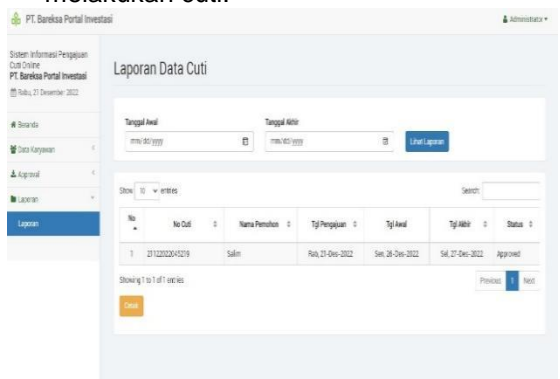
melakukan cuti.

PT. Bareksa Portal Investasi

Administrator

Sistem Informasi Pengajuan Cuti Online
PT. Bareksa Portal Investasi
Rabu, 21 Desember 2022

Beranda
Data Karyawan
Approval
Laporan
Laporan

Laporan Data Cuti

Tanggal Awal
mm/dd/yyyy

Tanggal Akhir
mm/dd/yyyy

Lihat Laporan

Show 10 entries

Search:

| No | No Cuti | Nama Pemohon | Tgl Pengajuan | Tgl Awal | Tgl Akhir | Status |
|---|---|---|---|---|---|---|
| 1 | 21122022045219 | Salim | Rab, 21-Des-2022 | Sen, 26-Des-2022 | Sel, 27-Des-2022 | Approved |

Showing 1 to 1 of 1 entries

Previous 1 Next

Cetak